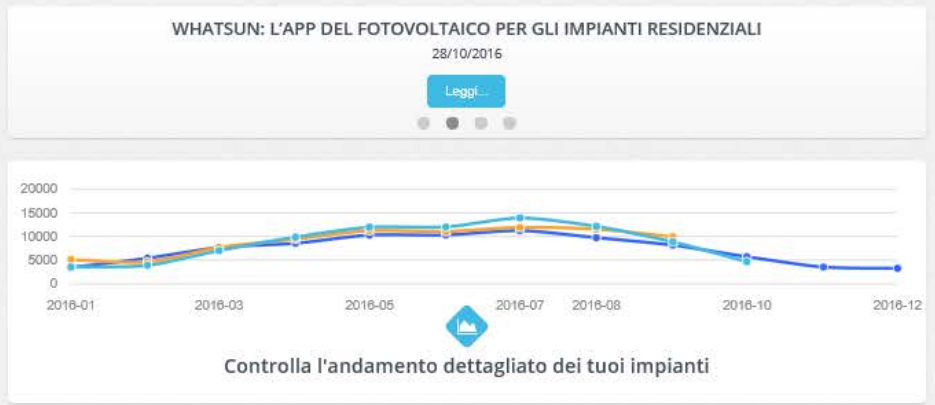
WHATSUN: L'APP DEL FOTOVOLTAICO PER GLI IMPIANTI RESIDENZIALI

28/10/2016

Leggi...

20000
15000
10000
5000
0

2016-01 2016-03 2016-05 2016-07 2016-08 2016-10 2016-12

Controlla l'andamento dettagliato dei tuoi impianti